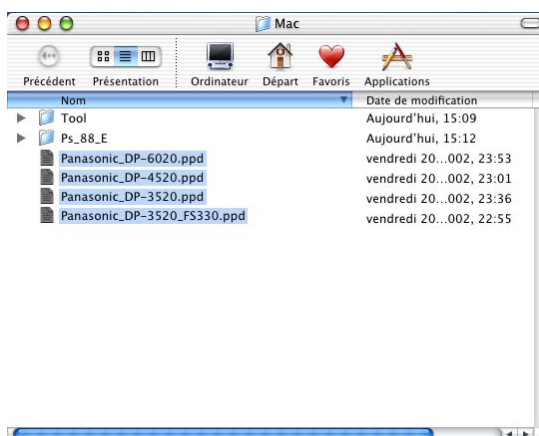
Mac

Précédent Présentation Ordinateur Départ Favoris Applications

| Nom | Date de modification |
|---|---|
| Tool | Aujourd'hui, 15:09 |
| Ps_88_E | Aujourd'hui, 15:12 |
| Panasonic_DP-6020.ppd | vendredi 20...002, 23:53 |
| Panasonic_DP-4520.ppd | vendredi 20...002, 23:01 |
| Panasonic_DP-3520.ppd | vendredi 20...002, 23:36 |
| Panasonic_DP-3520_FS330.ppd | vendredi 20...002, 22:55 |